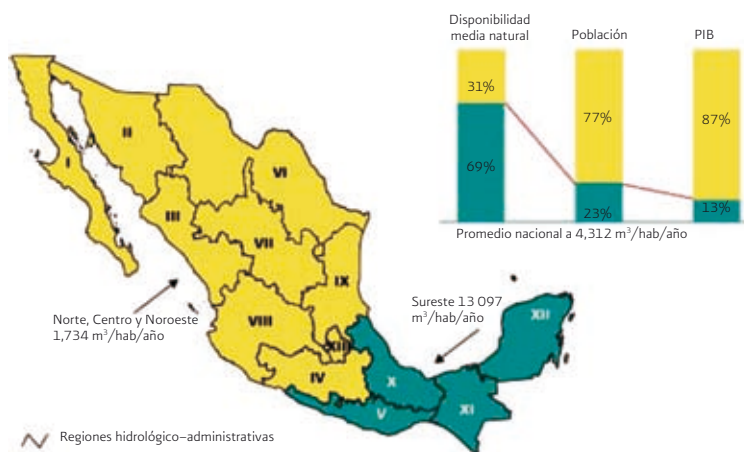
Disponibilidad media natural

Población

PIB

31%

69%

77%

23%

87%

13%

Promedio nacional a 4,312 m$^3$/hab/año

I

II

III

IV

V

VI

VII

VIII

IX

X

XI

XII

XIII

Norte, Centro y Noroeste 1,734 m$^3$/hab/año

Sureste 13 097 m$^3$/hab/año

Regiones hidrológico–administrativas